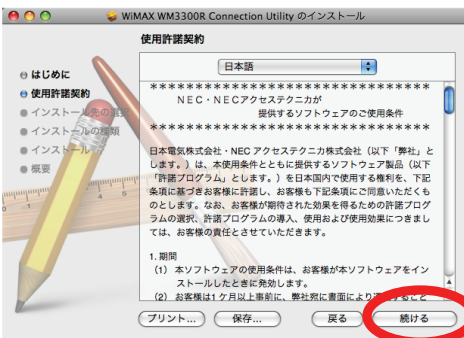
WiMAX WM3300R Connection Utility のインストール

使用許諾契約

はじめに
使用許諾契約
インストール先の選択
インストールの種類
インストール
概要

日本語

****************************************
NEC・NECアクセステクニカが
提供するソフトウェアのご使用条件
****************************************

日本電気株式会社・NECアクセステクニカ株式会社（以下「弊社」とします。）は、本使用条件とともに提供するソフトウェア製品（以下「許諾プログラム」とします。）を日本国内で使用する権利を、下記条項に基づきお客様に許諾し、お客様も下記条項にご同意いただくものとします。なお、お客様が期待された効果を得るための許諾プログラムの選択、許諾プログラムの導入、使用および使用効果につきましては、お客様の責任とさせていただきます。

1. 期間
（1）本ソフトウェアの使用条件は、お客様が本ソフトウェアをインストールしたときに発効します。
（2）お客様は1ケ月以上事前に、弊社宛に書面により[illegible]

プリント...　保存...　戻る　続ける